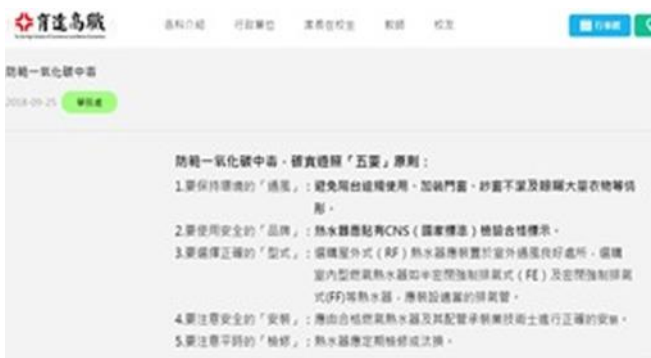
育達高職

科介紹　行政單位　家長在校生　新聞　校友

防範一氧化碳中毒

2018-09-25　學務處

防範一氧化碳中毒，確實遵照「五要」原則：

1.要保持環境的「通風」：避免陽台加裝使用、加裝門窗，紗窗不潔及晾曬大量衣物等情形。

2.要使用安全的「品牌」：熱水器應貼有CNS（國家標準）檢驗合格標示。

3.要選擇正確的「型式」：選購屋外式（RF）熱水器應裝置於室外通風良好處所，選購室內型燃氣熱水器如半密閉強制排氣式（FE）及密閉強制排氣式(FF)等熱水器，應裝設適當的排氣管。

4.要注意安全的「安裝」：應由合格燃氣熱水器及其配管承裝業技術士進行正確的安裝。

5.要注意平時的「檢修」：熱水器應定期檢修或汰換。